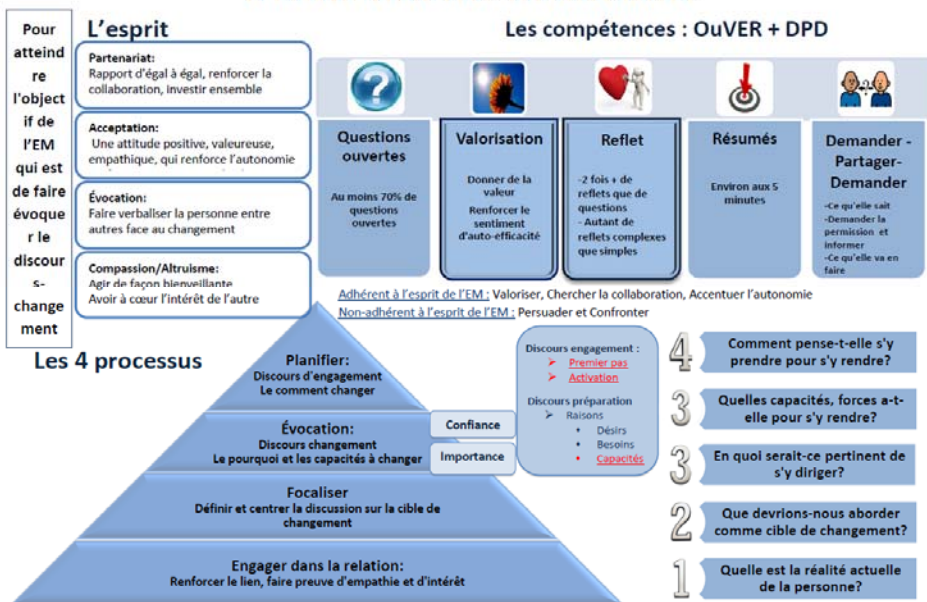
Pour atteindre l'objectif de l'EM qui est de faire évoquer le discours-changement

L'esprit

Partenariat:
Rapport d'égal à égal, renforcer la collaboration, investir ensemble

Acceptation:
Une attitude positive, valeureuse, empathique, qui renforce l'autonomie

Évocation:
Faire verbaliser la personne entre autres face au changement

Compassion/Altruisme:
Agir de façon bienveillante
Avoir à cœur l'intérêt de l'autre

Les compétences : OuVER + DPD

Questions ouvertes
Au moins 70% de questions ouvertes

Valorisation
Donner de la valeur
Renforcer le sentiment d'auto-efficacité

Reflet
-2 fois + de reflets que de questions
- Autant de reflets complexes que simples

Résumés
Environ aux 5 minutes

Demander - Partager- Demander
-Ce qu'elle sait
-Demander la permission et informer
-Ce qu'elle va en faire

Adhérent à l'esprit de l'EM : Valoriser, Chercher la collaboration, Accentuer l'autonomie
Non-adhérent à l'esprit de l'EM : Persuader et Confronter

Les 4 processus

Planifier:
Discours d'engagement
Le comment changer

Évocation:
Discours changement
Le pourquoi et les capacités à changer

Confiance
Importance

Focaliser
Définir et centrer la discussion sur la cible de changement

Engager dans la relation:
Renforcer le lien, faire preuve d'empathie et d'intérêt

Discours engagement :
➢ Premier pas
➢ Activation
Discours préparation
➢ Raisons
• Désirs
• Besoins
• Capacités

4 Comment pense-t-elle s'y prendre pour s'y rendre?
3 Quelles capacités, forces a-t-elle pour s'y rendre?
3 En quoi serait-ce pertinent de s'y diriger?
2 Que devrions-nous aborder comme cible de changement?
1 Quelle est la réalité actuelle de la personne?